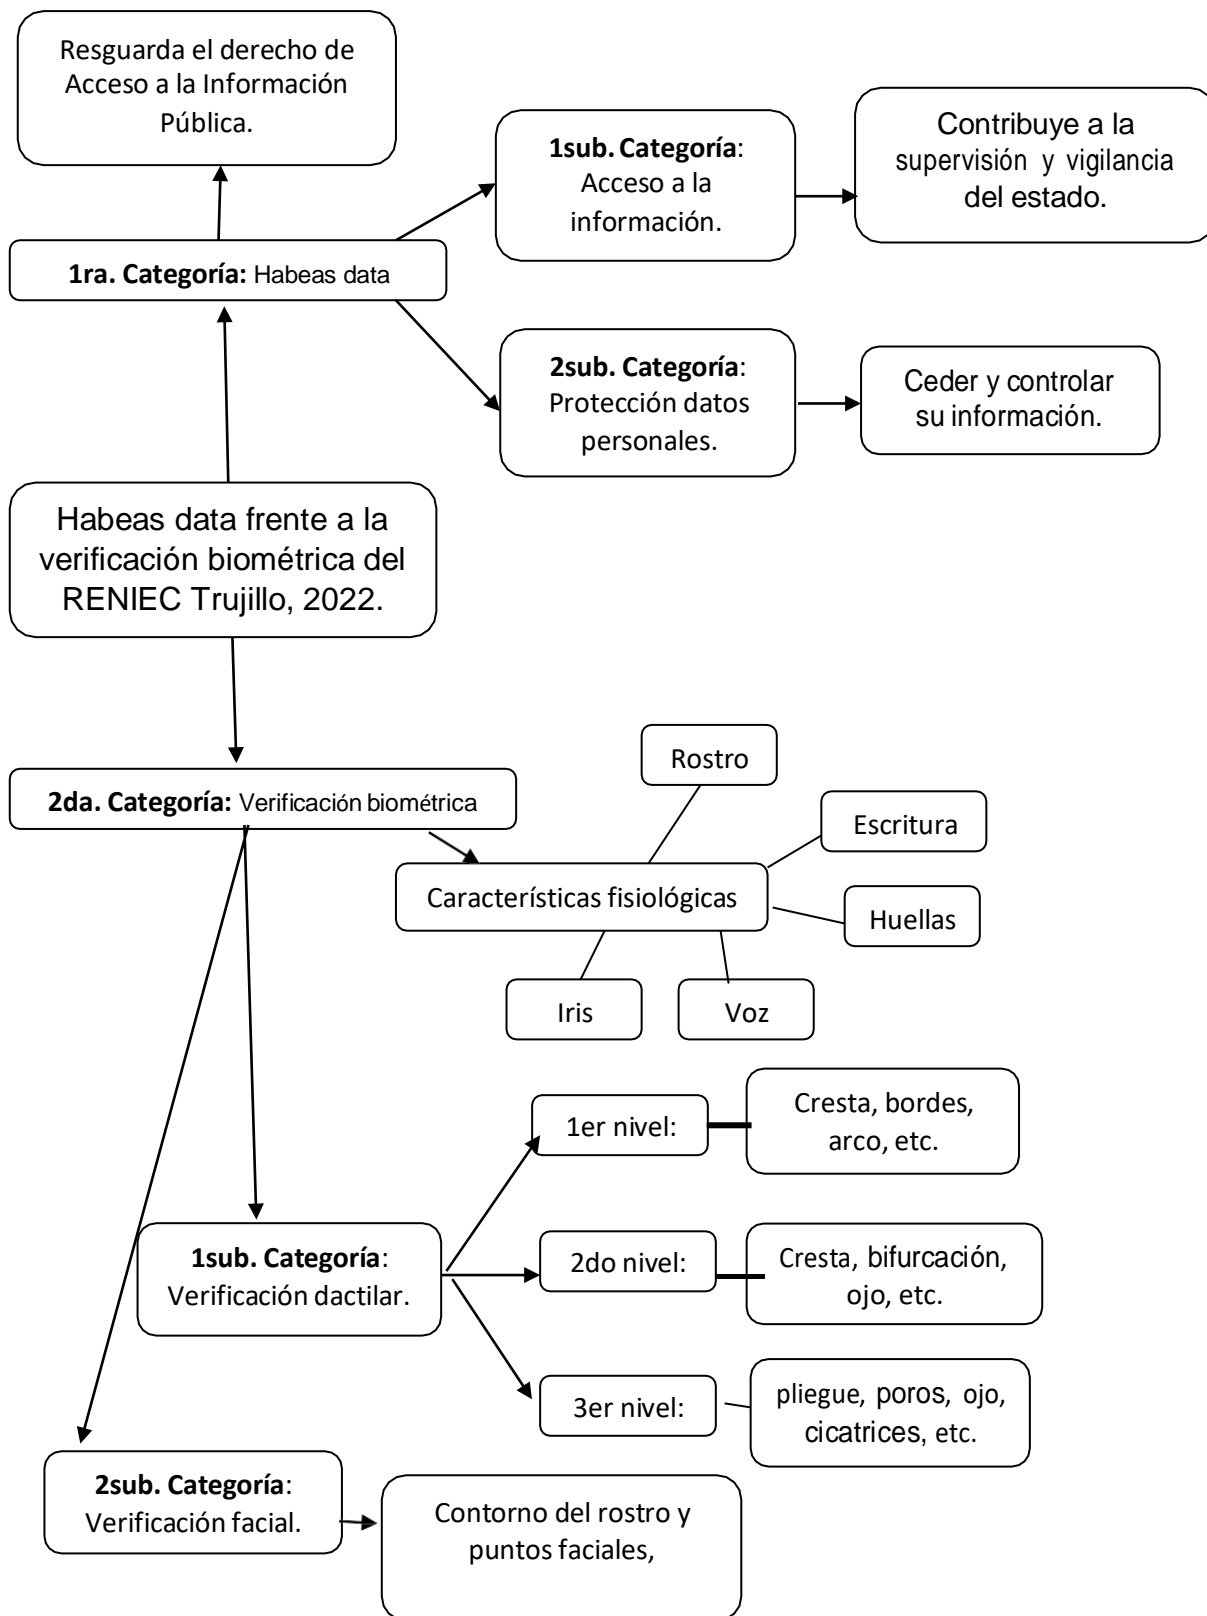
Resguarda el derecho de Acceso a la Información Pública.

1sub. Categoría: Acceso a la información.

Contribuye a la supervisión y vigilancia del estado.

1ra. Categoría: Habeas data

2sub. Categoría: Protección datos personales.

Ceder y controlar su información.

Habeas data frente a la verificación biométrica del RENIEC Trujillo, 2022.

2da. Categoría: Verificación biométrica

Rostro

Escritura

Características fisiológicas

Huellas

Iris

Voz

1er nivel:

Cresta, bordes, arco, etc.

1sub. Categoría: Verificación dactilar.

2do nivel:

Cresta, bifurcación, ojo, etc.

3er nivel:

pliegue, poros, ojo, cicatrices, etc.

2sub. Categoría: Verificación facial.

Contorno del rostro y puntos faciales,